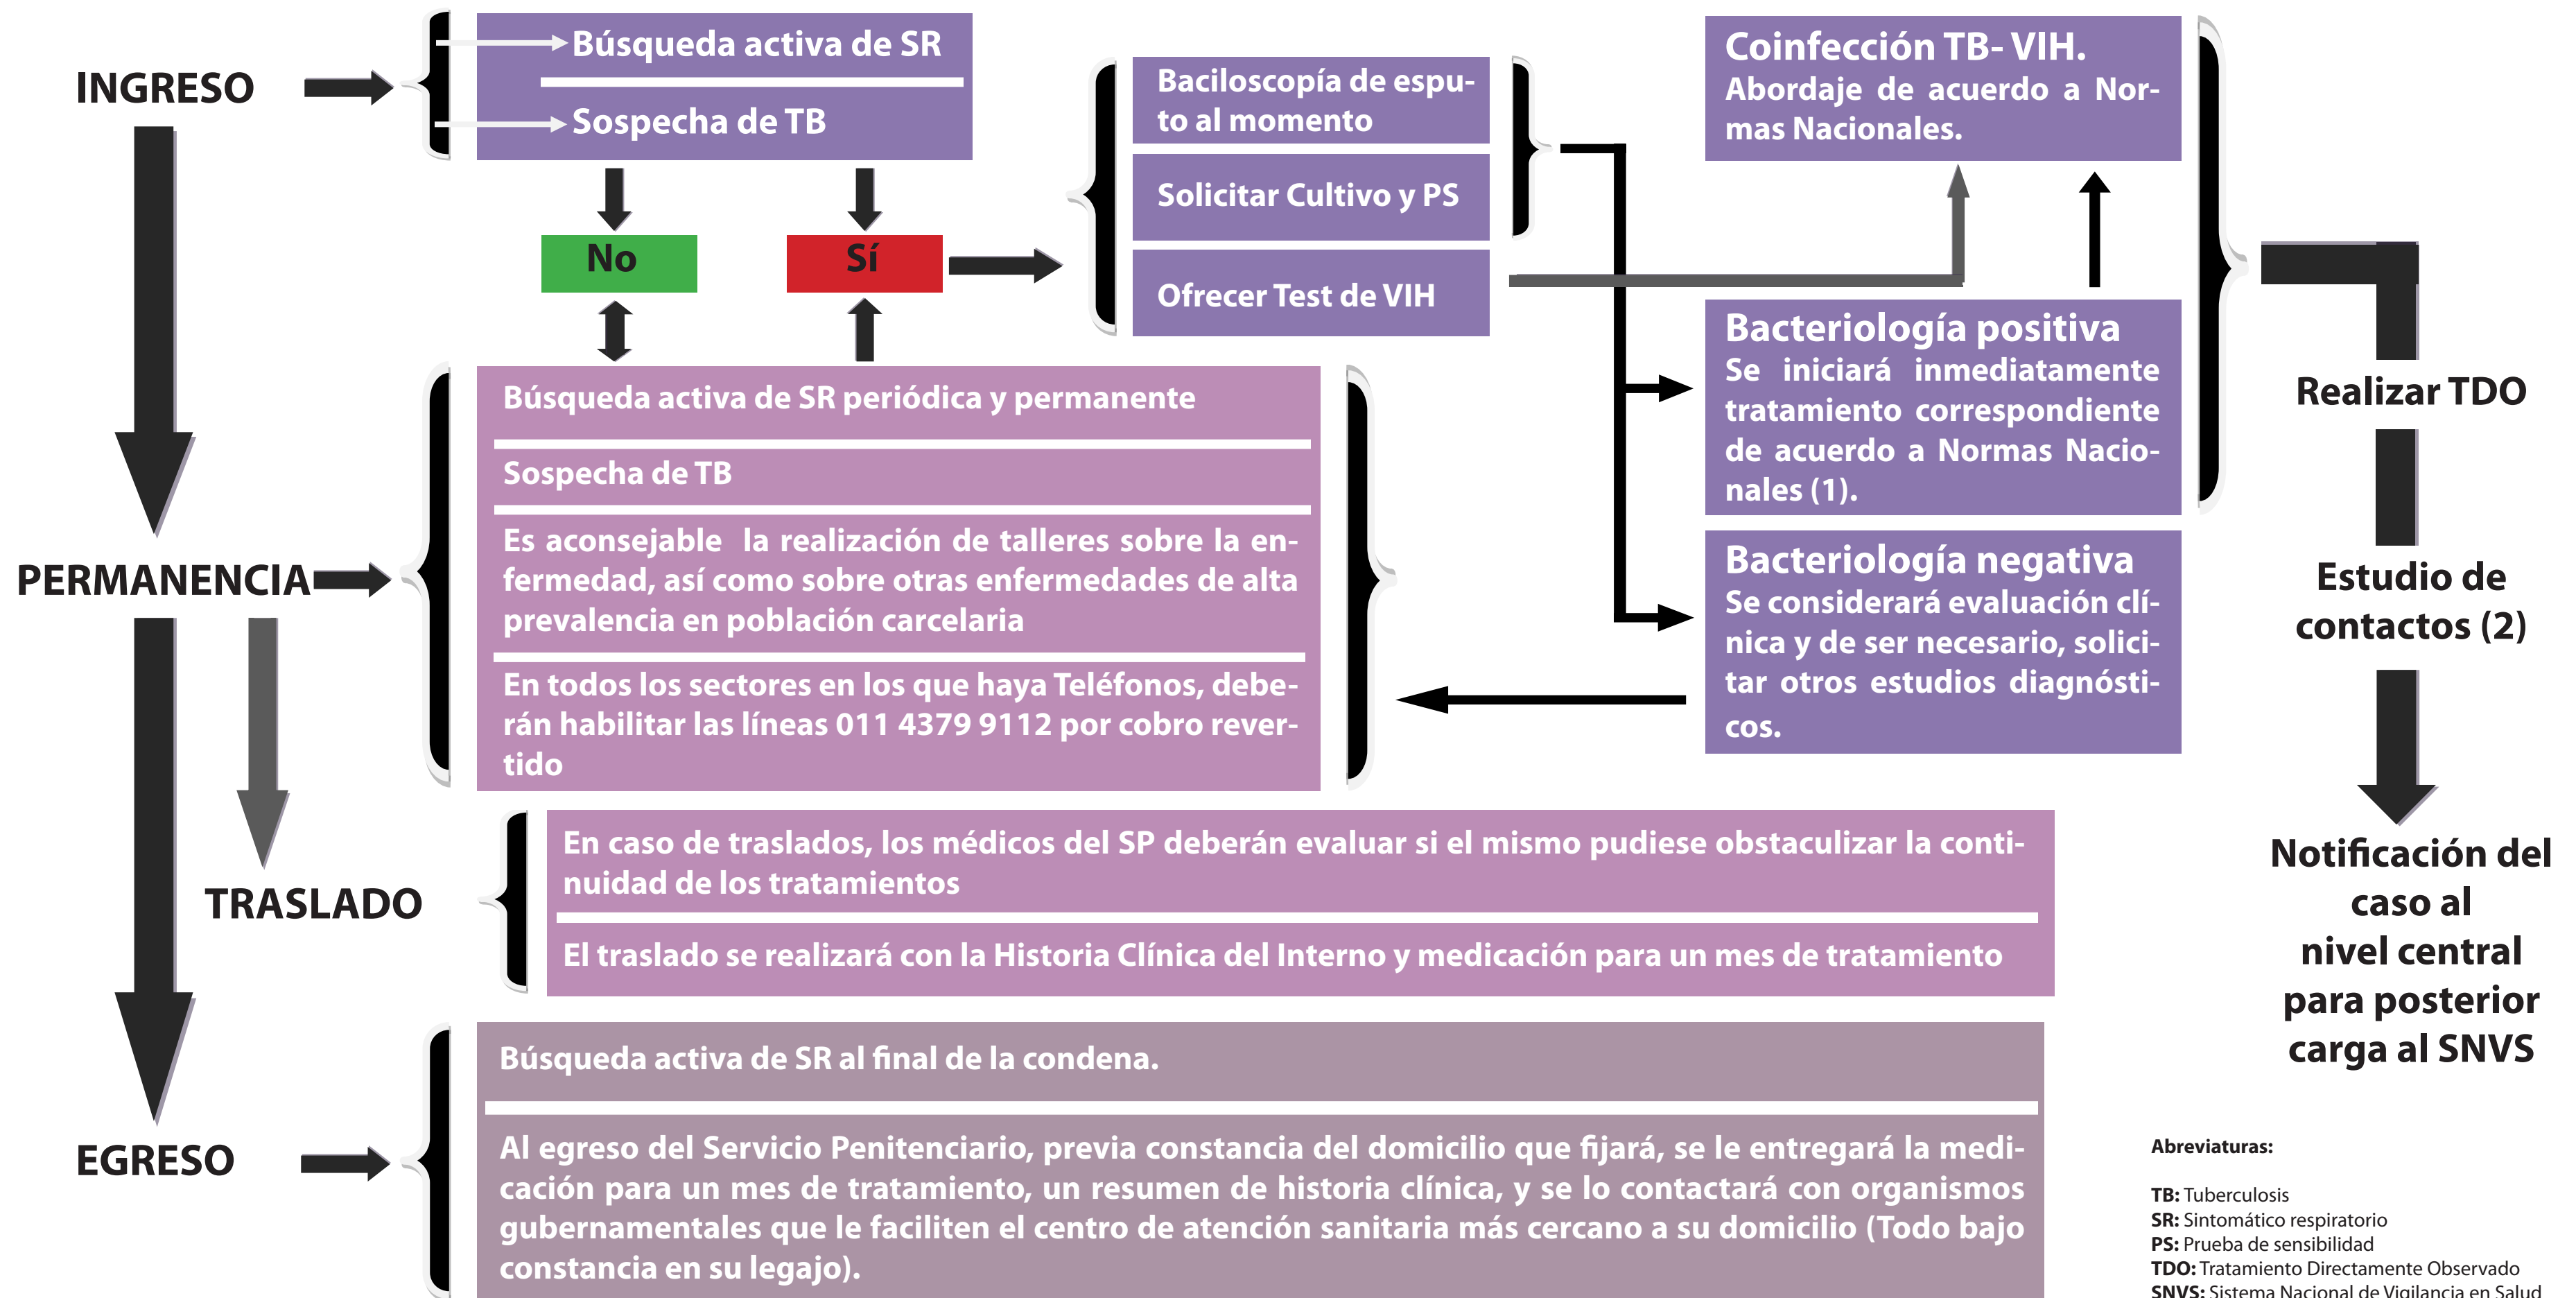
INGRESO

Búsqueda activa de SR

Sospecha de TB

No

Sí

Baciloscopía de esputo al momento

Solicitar Cultivo y PS

Ofrecer Test de VIH

Coinfección TB- VIH.
Abordaje de acuerdo a Normas Nacionales.

Bacteriología positiva
Se iniciará inmediatamente tratamiento correspondiente de acuerdo a Normas Nacionales (1).

Bacteriología negativa
Se considerará evaluación clínica y de ser necesario, solicitar otros estudios diagnósticos.

Realizar TDO

Estudio de contactos (2)

Notificación del caso al nivel central para posterior carga al SNVS

PERMANENCIA

Búsqueda activa de SR periódica y permanente

Sospecha de TB

Es aconsejable la realización de talleres sobre la enfermedad, así como sobre otras enfermedades de alta prevalencia en población carcelaria

En todos los sectores en los que haya Teléfonos, deberán habilitar las líneas 011 4379 9112 por cobro revertido

TRASLADO

En caso de traslados, los médicos del SP deberán evaluar si el mismo pudiese obstaculizar la continuidad de los tratamientos

El traslado se realizará con la Historia Clínica del Interno y medicación para un mes de tratamiento

EGRESO

Búsqueda activa de SR al final de la condena.

Al egreso del Servicio Penitenciario, previa constancia del domicilio que fijará, se le entregará la medicación para un mes de tratamiento, un resumen de historia clínica, y se lo contactará con organismos gubernamentales que le faciliten el centro de atención sanitaria más cercano a su domicilio (Todo bajo constancia en su legajo).

Abreviaturas:

TB: Tuberculosis
SR: Sintomático respiratorio
PS: Prueba de sensibilidad
TDO: Tratamiento Directamente Observado
SNVS: Sistema Nacional de Vigilancia en Salud